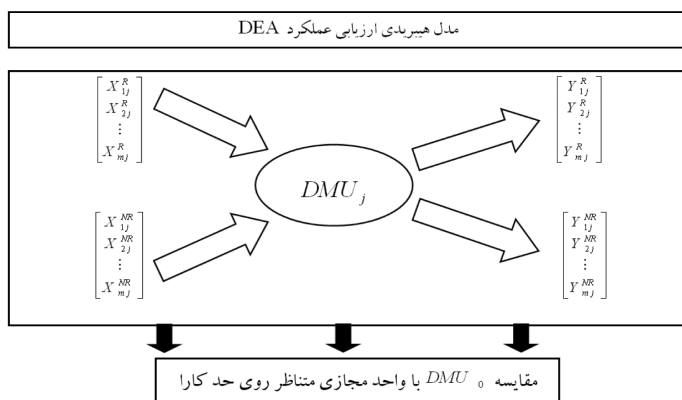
مدل هیبریدی ارزیابی عملکرد DEA

$\begin{bmatrix} X_{1j}^{R} \\ X_{2j}^{R} \\ \vdots \\ X_{mj}^{R} \end{bmatrix}$

$\begin{bmatrix} X_{1j}^{NR} \\ X_{2j}^{NR} \\ \vdots \\ X_{mj}^{NR} \end{bmatrix}$

$DMU_j$

$\begin{bmatrix} Y_{1j}^{R} \\ Y_{2j}^{R} \\ \vdots \\ Y_{mj}^{R} \end{bmatrix}$

$\begin{bmatrix} Y_{1j}^{NR} \\ Y_{2j}^{NR} \\ \vdots \\ Y_{mj}^{NR} \end{bmatrix}$

مقایسه $DMU_0$ با واحد مجازی متناظر روی حد کارا